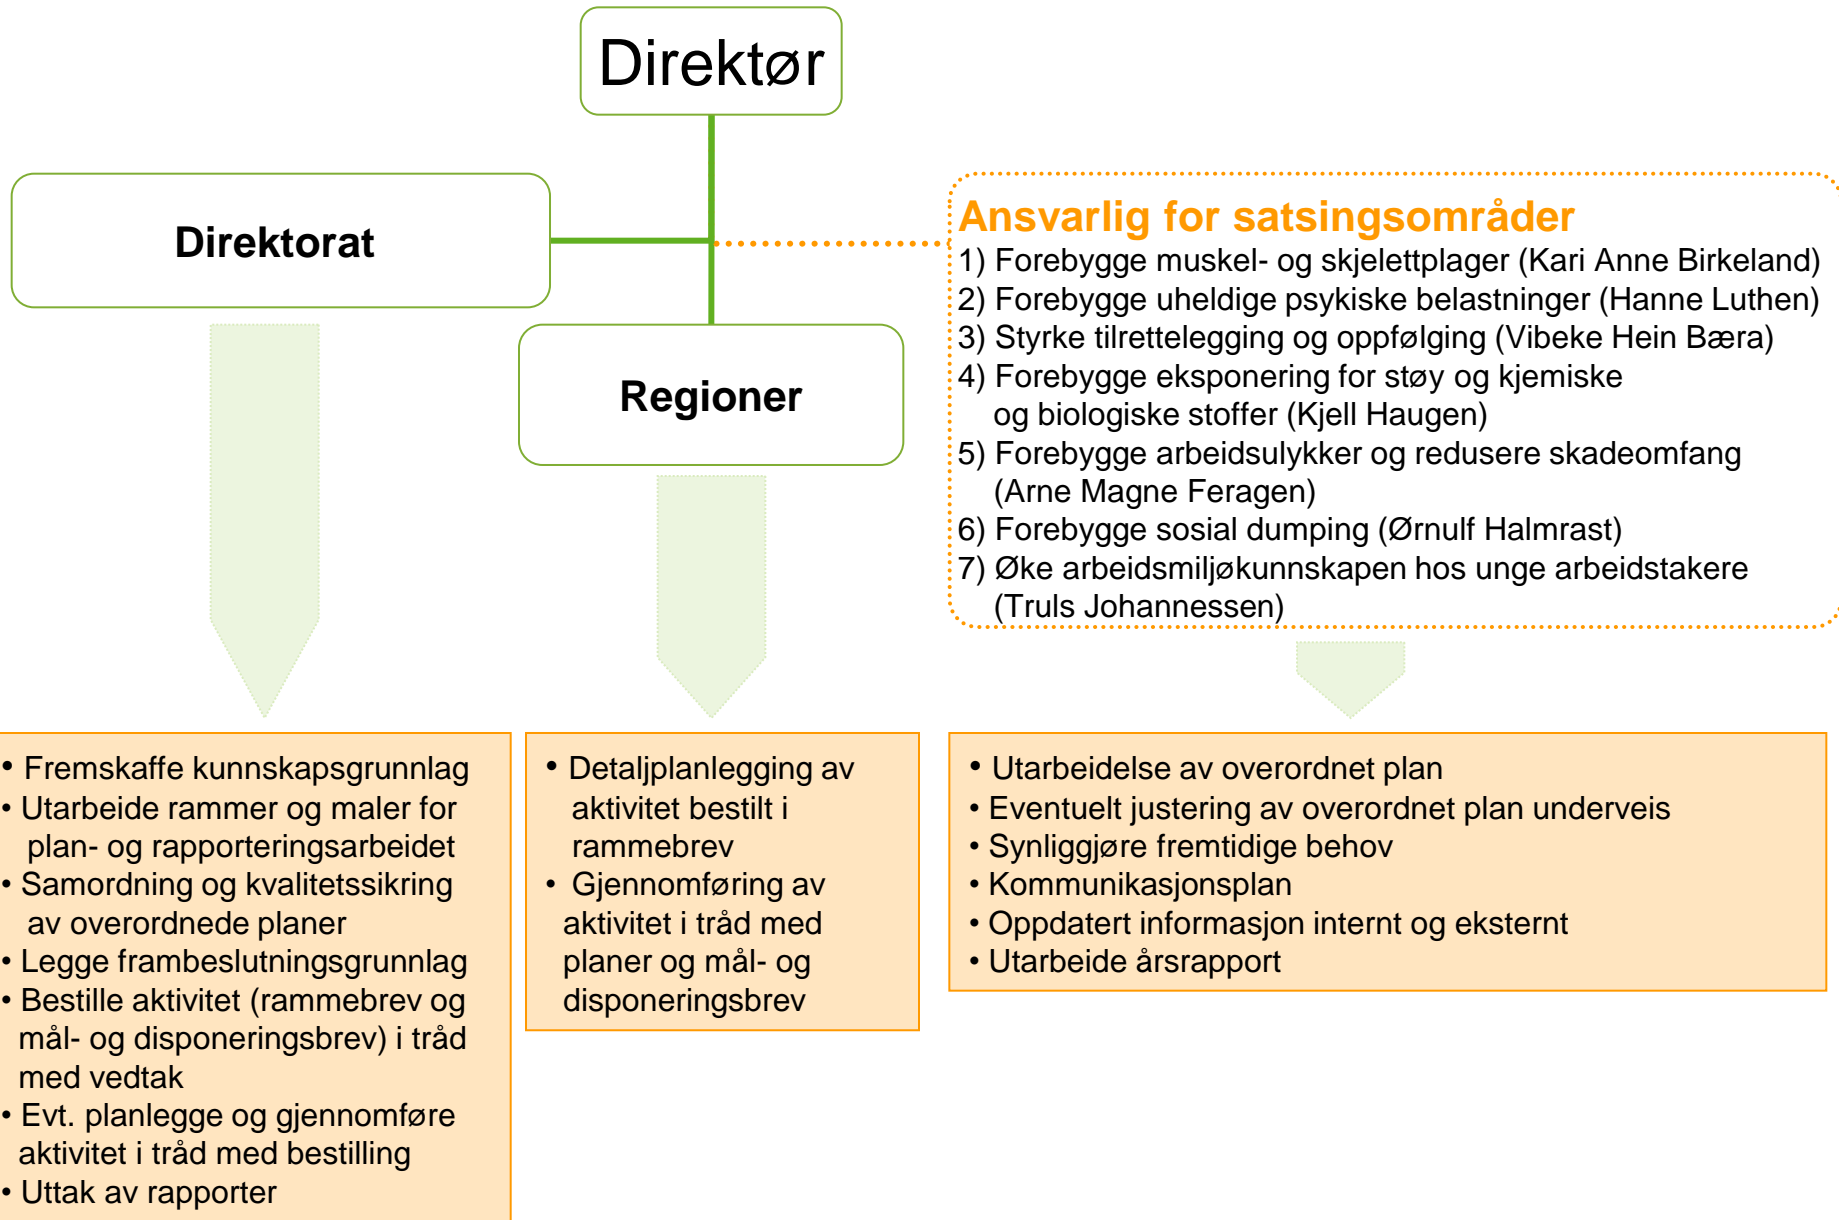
Direktør

Direktorat

Regioner

Ansvarlig for satsingsområder
1) Forebygge muskel- og skjelettplager (Kari Anne Birkeland)
2) Forebygge uheldige psykiske belastninger (Hanne Luthen)
3) Styrke tilrettelegging og oppfølging (Vibeke Hein Bæra)
4) Forebygge eksponering for støy og kjemiske og biologiske stoffer (Kjell Haugen)
5) Forebygge arbeidsulykker og redusere skadeomfang (Arne Magne Feragen)
6) Forebygge sosial dumping (Ørnulf Halmrast)
7) Øke arbeidsmiljøkunnskapen hos unge arbeidstakere (Truls Johannessen)

• Fremskaffe kunnskapsgrunnlag
• Utarbeide rammer og maler for plan- og rapporteringsarbeidet
• Samordning og kvalitetssikring av overordnede planer
• Legge frambeslutningsgrunnlag
• Bestille aktivitet (rammebrev og mål- og disponeringsbrev) i tråd med vedtak
• Evt. planlegge og gjennomføre aktivitet i tråd med bestilling
• Uttak av rapporter

• Detaljplanlegging av aktivitet bestilt i rammebrev
• Gjennomføring av aktivitet i tråd med planer og mål- og disponeringsbrev

• Utarbeidelse av overordnet plan
• Eventuelt justering av overordnet plan underveis
• Synliggjøre fremtidige behov
• Kommunikasjonsplan
• Oppdatert informasjon internt og eksternt
• Utarbeide årsrapport